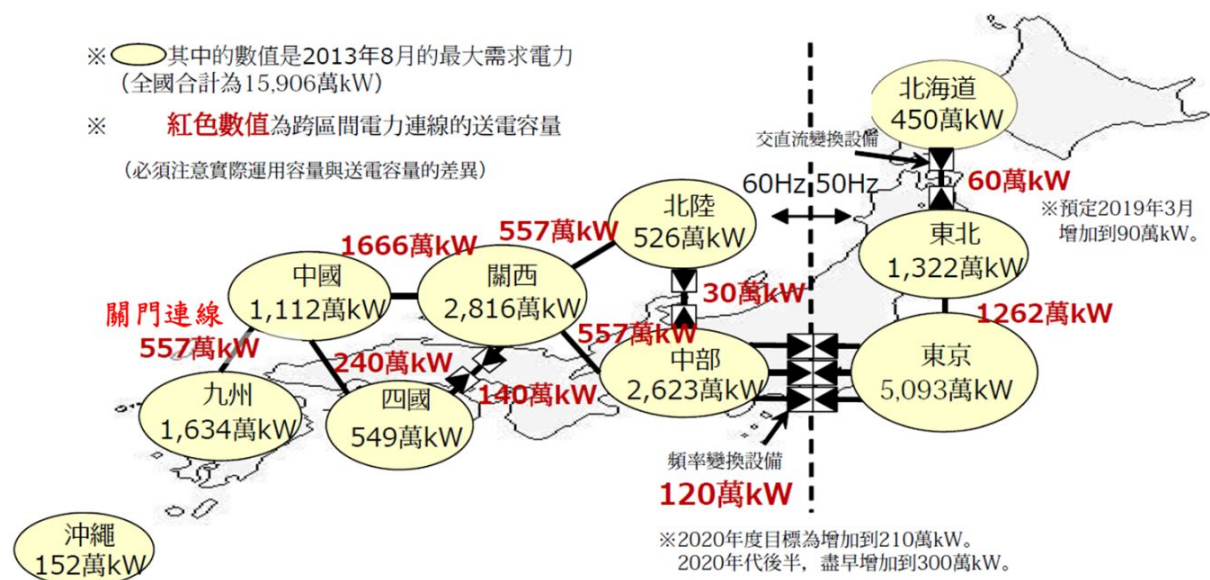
※ 其中的數值是2013年8月的最大需求電力
（全國合計為15,906萬kW）

※ 紅色數值為跨區間電力連線的送電容量

（必須注意實際運用容量與送電容量的差異）

北海道
450萬kW

交直流變換設備

60萬kW

※預定2019年3月增加到90萬kW。

60Hz 50Hz

北陸
526萬kW

557萬kW

1666萬kW

東北
1,322萬kW

中國
1,112萬kW

關西
2,816萬kW

30萬kW

1262萬kW

關門連線

557萬kW

557萬kW

中部
2,623萬kW

東京
5,093萬kW

240萬kW

140萬kW

九州
1,634萬kW

四國
549萬kW

頻率變換設備

120萬kW

沖繩
152萬kW

※2020年度目標為增加到210萬kW。
2020年代後半，盡早增加到300萬kW。